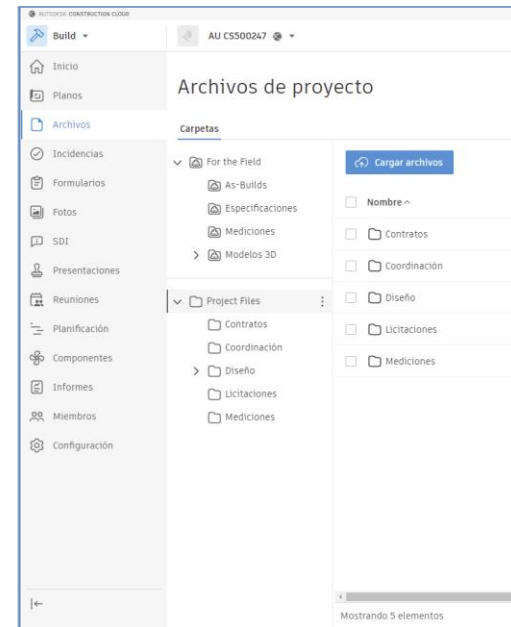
AUTODESK CONSTRUCTION CLOUD

Build

AU CS500247

Inicio
Planos
Archivos
Incidencias
Formularios
Fotos
SDI
Presentaciones
Reuniones
Planificación
Componentes
Informes
Miembros
Configuración

Archivos de proyecto

Carpetas

For the Field
As-Builds
Especificaciones
Mediciones
Modelos 3D

Project Files
Contratos
Coordinación
Diseño
Licitaciones
Mediciones

Cargar archivos

Nombre
Contratos
Coordinación
Diseño
Licitaciones
Mediciones

Mostrando 5 elementos